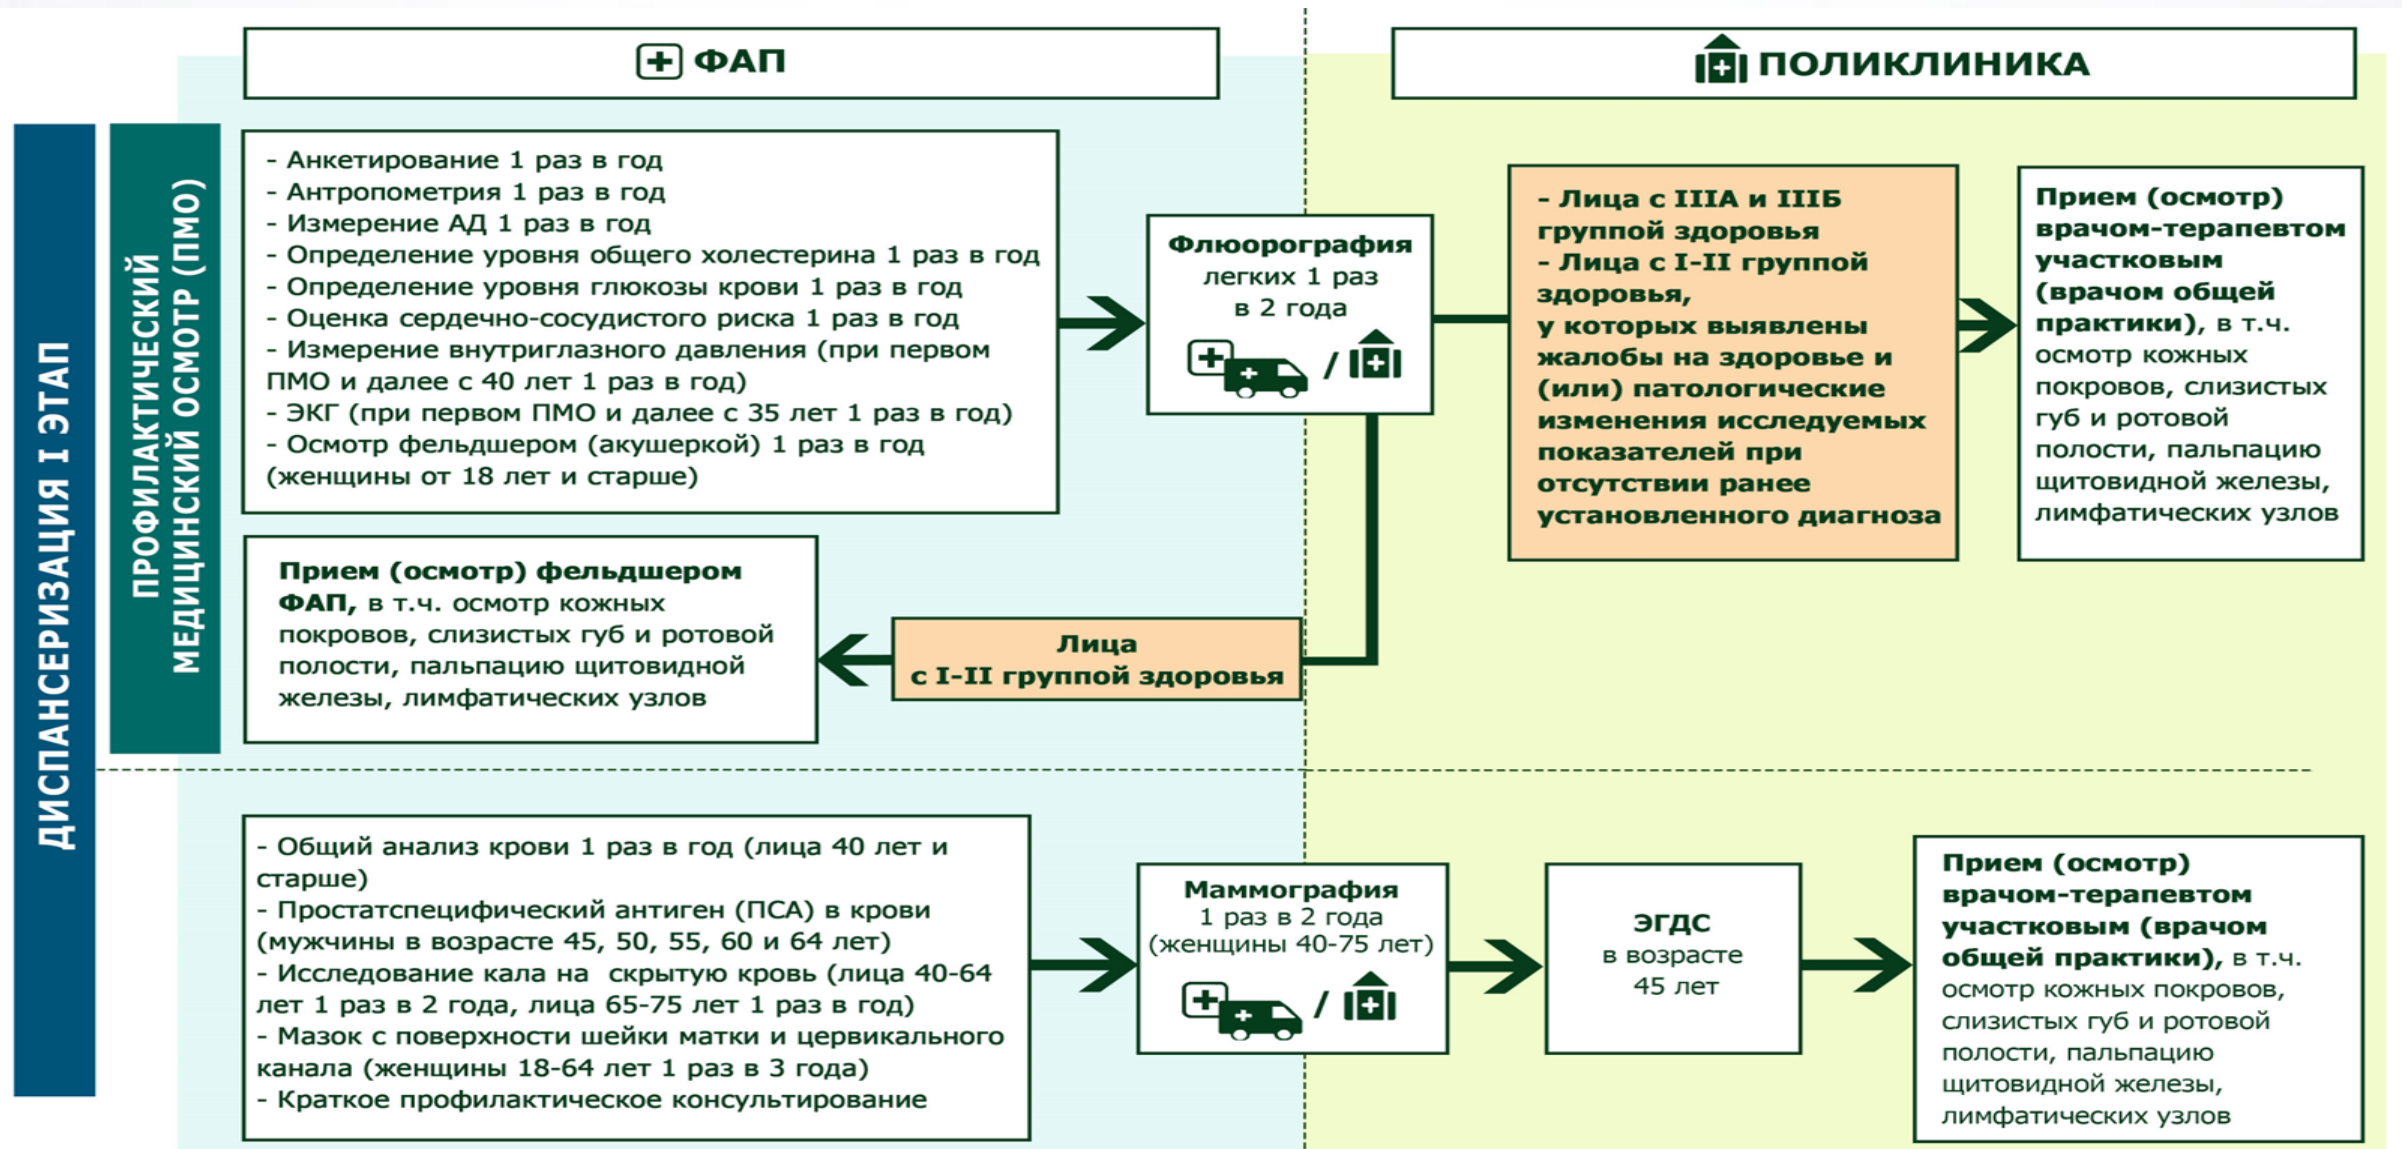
ФАП

ПОЛИКЛИНИКА

ДИСПАНСЕРИЗАЦИЯ I ЭТАП

ПРОФИЛАКТИЧЕСКИЙ МЕДИЦИНСКИЙ ОСМОТР (ПМО)

- Анкетирование 1 раз в год
- Антропометрия 1 раз в год
- Измерение АД 1 раз в год
- Определение уровня общего холестерина 1 раз в год
- Определение уровня глюкозы крови 1 раз в год
- Оценка сердечно-сосудистого риска 1 раз в год
- Измерение внутриглазного давления (при первом ПМО и далее с 40 лет 1 раз в год)
- ЭКГ (при первом ПМО и далее с 35 лет 1 раз в год)
- Осмотр фельдшером (акушеркой) 1 раз в год (женщины от 18 лет и старше)

Флюорография легких 1 раз в 2 года

/

- Лица с IIIА и IIIБ группой здоровья
- Лица с I-II группой здоровья, у которых выявлены жалобы на здоровье и (или) патологические изменения исследуемых показателей при отсутствии ранее установленного диагноза

Прием (осмотр) врачом-терапевтом участковым (врачом общей практики), в т.ч. осмотр кожных покровов, слизистых губ и ротовой полости, пальпацию щитовидной железы, лимфатических узлов

Прием (осмотр) фельдшером ФАП, в т.ч. осмотр кожных покровов, слизистых губ и ротовой полости, пальпацию щитовидной железы, лимфатических узлов

Лица с I-II группой здоровья

- Общий анализ крови 1 раз в год (лица 40 лет и старше)
- Простатспецифический антиген (ПСА) в крови (мужчины в возрасте 45, 50, 55, 60 и 64 лет)
- Исследование кала на скрытую кровь (лица 40-64 лет 1 раз в 2 года, лица 65-75 лет 1 раз в год)
- Мазок с поверхности шейки матки и цервикального канала (женщины 18-64 лет 1 раз в 3 года)
- Краткое профилактическое консультирование

Маммография 1 раз в 2 года (женщины 40-75 лет)

/

ЭГДС в возрасте 45 лет

Прием (осмотр) врачом-терапевтом участковым (врачом общей практики), в т.ч. осмотр кожных покровов, слизистых губ и ротовой полости, пальпацию щитовидной железы, лимфатических узлов